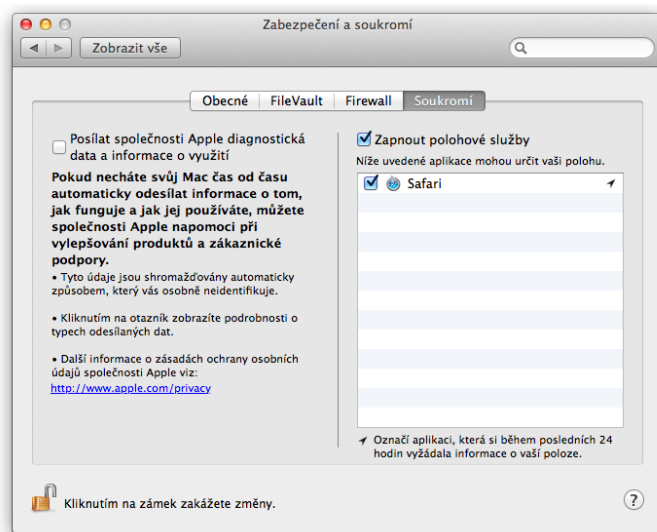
Zabezpečení a soukromí

Zobrazit vše

Obecné | FileVault | Firewall | Soukromí

Posílat společnosti Apple diagnostická data a informace o využití

Pokud necháte svůj Mac čas od času automaticky odesílat informace o tom, jak funguje a jak jej používáte, můžete společnosti Apple napomoci při vylepšování produktů a zákaznické podpory.

• Tyto údaje jsou shromažďovány automaticky způsobem, který vás osobně neidentifikuje.

• Kliknutím na otazník zobrazíte podrobnosti o typech odesílaných dat.

• Další informace o zásadách ochrany osobních údajů společnosti Apple viz:
http://www.apple.com/privacy

Zapnout polohové služby

Níže uvedené aplikace mohou určit vaši polohu.

Safari

Označí aplikaci, která si během posledních 24 hodin vyžádala informace o vaší poloze.

Kliknutím na zámek zakážete změny.

?